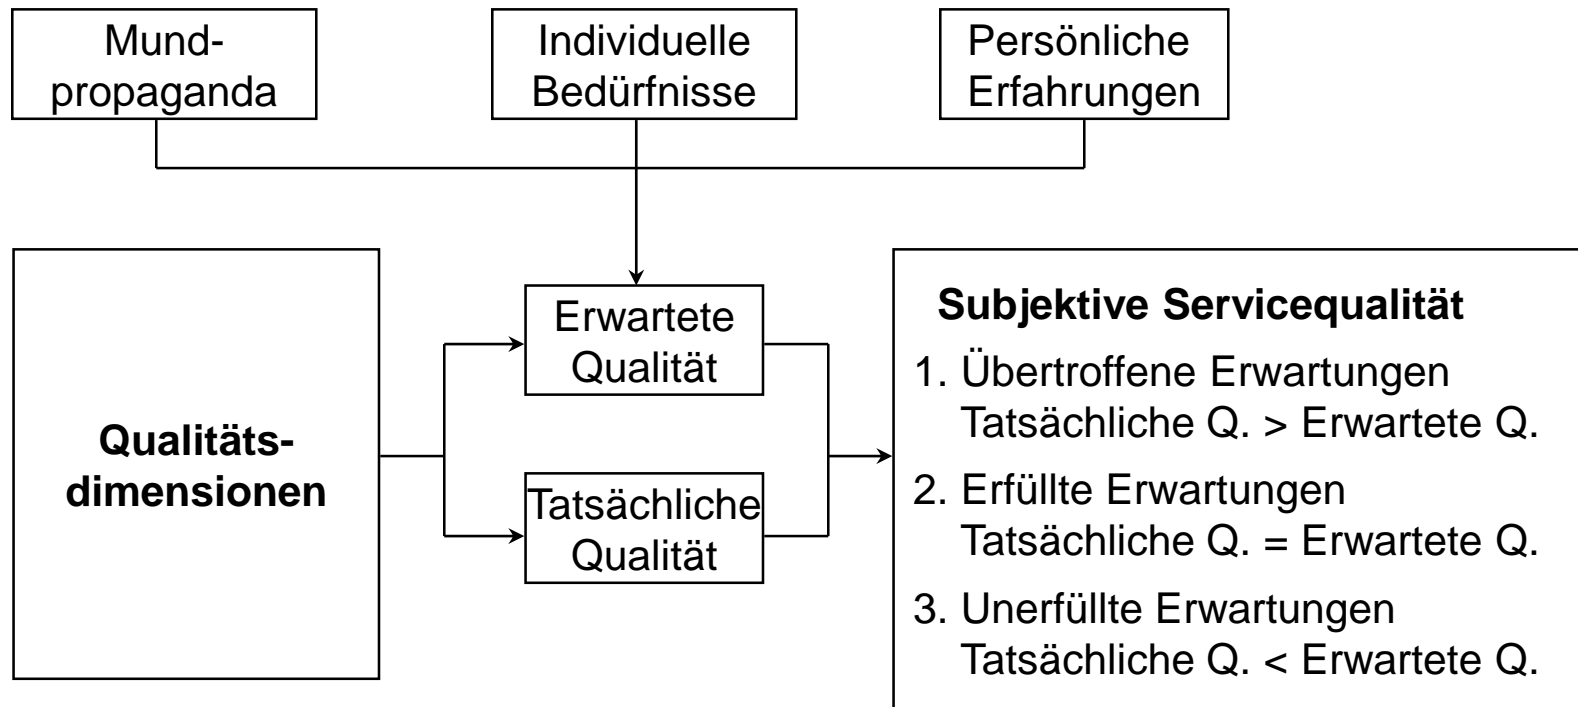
Mund-propaganda

Individuelle Bedürfnisse

Persönliche Erfahrungen

Qualitäts-dimensionen

Erwartete Qualität

Tatsächliche Qualität

**Subjektive Servicequalität**

1. Übertroffene Erwartungen
Tatsächliche Q. > Erwartete Q.

2. Erfüllte Erwartungen
Tatsächliche Q. = Erwartete Q.

3. Unerfüllte Erwartungen
Tatsächliche Q. < Erwartete Q.